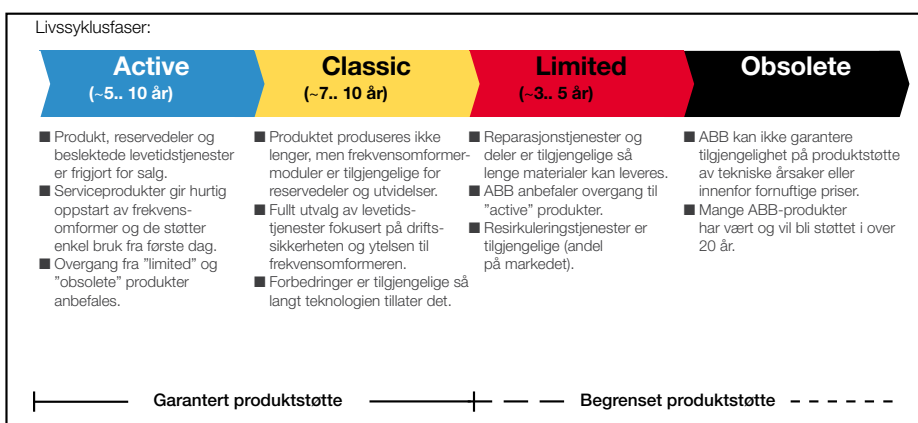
Livssyklusfaser:

Active
(~5.. 10 år)

Classic
(~7.. 10 år)

Limited
(~3.. 5 år)

Obsolete

■ Produkt, reservedeler og beslektede levetidstjenester er frigjort for salg.
■ Serviceprodukter gir hurtig oppstart av frekvensomformer og de støtter enkel bruk fra første dag.
■ Overgang fra "limited" og "obsolete" produkter anbefales.

■ Produktet produseres ikke lenger, men frekvensomformermoduler er tilgjengelige for reservedeler og utvidelser.
■ Fullt utvalg av levetidstjenester fokusert på driftssikkerheten og ytelsen til frekvensomformeren.
■ Forbedringer er tilgjengelige så langt teknologien tillater det.

■ Reparasjonstjenester og deler er tilgjengelige så lenge materialer kan leveres.
■ ABB anbefaler overgang til "active" produkter.
■ Resirkuleringtjenester er tilgjengelige (andel på markedet).

■ ABB kan ikke garantere tilgjengelighet på produktstøtte av tekniske årsaker eller innenfor fornuftige priser.
■ Mange ABB-produkter har vært og vil bli støttet i over 20 år.

Garantert produktstøtte

Begrenset produktstøtte